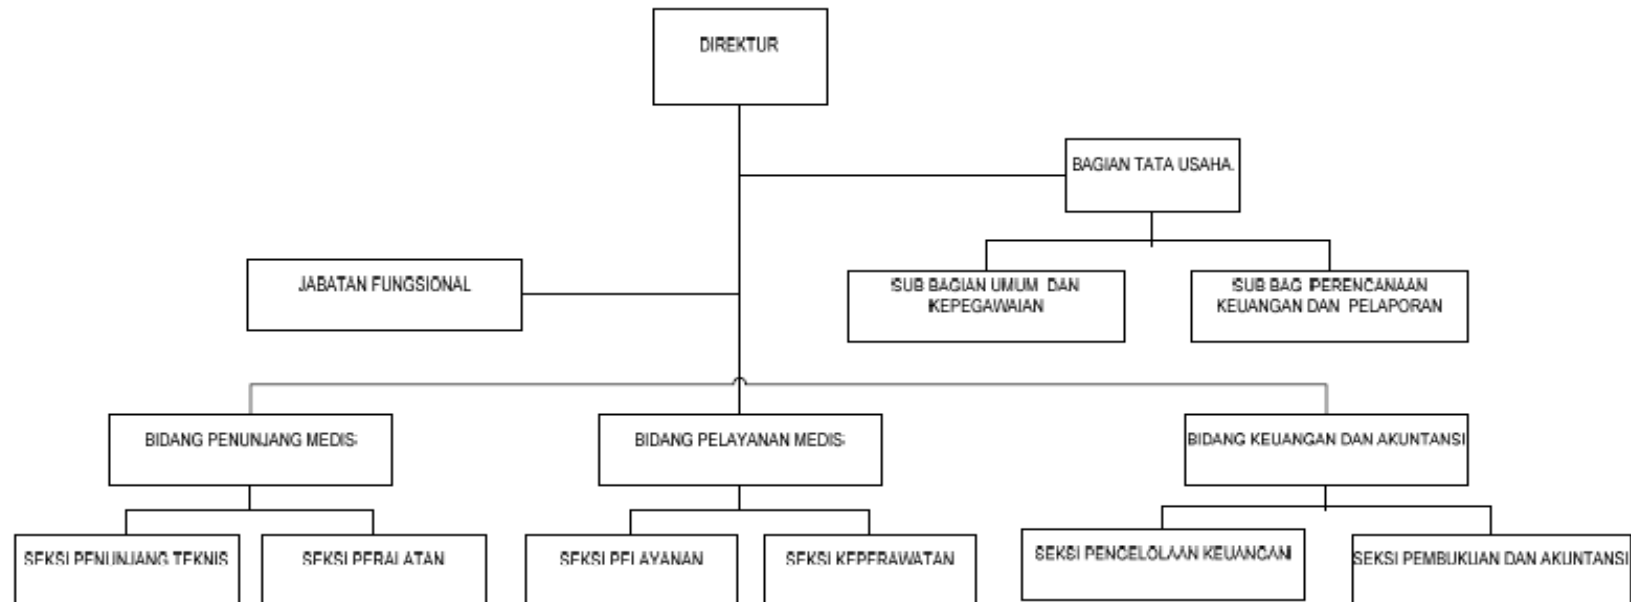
DIREKTUR

BAGIAN TATA USAHA.

JABATAN FUNGSIONAL

SUB BAGIAN UMUM DAN KEPEGAWAIAN

SUB BAG PERENCANAAN KEUANGAN DAN PELAPORAN

BIDANG PENUNJANG MEDIS

BIDANG PELAYANAN MEDIS

BIDANG KEUANGAN DAN AKUNTANSI

SEKSI PENUNJANG TEKNIS

SEKSI PERALATAN

SEKSI PELAYANAN

SEKSI KEPERAWATAN

SEKSI PENGELOLAAN KEUANGAN

SEKSI PEMBUKUAN DAN AKUNTANSI